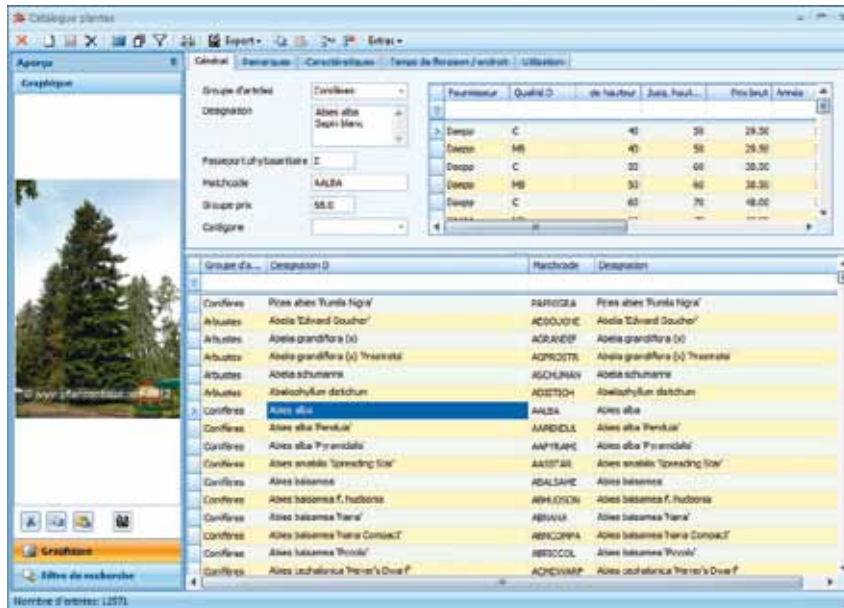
Catalogue plantes

Export· Extras·

Aperçu
Graphique

© www.pflanzenbilder.de

Graphique
Filtre de recherche

Général | Remarques | Caractéristiques | Temps de floraison / endroit | Utilisation

Groupe d'articles: Conifères
Désignation: Abies alba Sapin blanc
Passeport phytosanitaire: Z
Matchcode: AALBA
Groupe prix: 58.0
Catégorie

| Fournisseur | Qualité D | de hauteur | Jusq. haut... | Prix brut | Année |
|---|---|---|---|---|---|
| Dauzpo | C | 40 | 50 | 29.50 | |
| Dauzpo | MB | 40 | 50 | 29.50 | |
| Dauzpo | C | 50 | 60 | 38.00 | |
| Dauzpo | MB | 50 | 60 | 38.50 | |
| Dauzpo | C | 60 | 70 | 48.00 | |

| Groupe d'a... | Designation D | Matchcode | Designation |
|---|---|---|---|
| Conifères | Picea abies 'Rumla Nigra' | PARNIGRA | Picea abies 'Rumla Nigra' |
| Arbustes | Abelia 'Edward Goucher' | AEDGOUCHE | Abelia 'Edward Goucher' |
| Arbustes | Abelia grandiflora (s) | AGRANDIF | Abelia grandiflora (s) |
| Arbustes | Abelia grandiflora (s) 'Prostrata' | AGPROSTR | Abelia grandiflora (s) 'Prostrata' |
| Arbustes | Abelia schumannii | ASCHUMAN | Abelia schumannii |
| Arbustes | Abeliophyllum distichum | ADISTICH | Abeliophyllum distichum |
| Conifères | Abies alba | AALBA | Abies alba |
| Conifères | Abies alba 'Pendula' | AAPENDUL | Abies alba 'Pendula' |
| Conifères | Abies alba 'Pyramidalis' | AAPYRAMI | Abies alba 'Pyramidalis' |
| Conifères | Abies amabilis 'Spreading Star' | AASSTAR | Abies amabilis 'Spreading Star' |
| Conifères | Abies balsamea | ABALSAME | Abies balsamea |
| Conifères | Abies balsamea f. hudsonia | ABHUDSON | Abies balsamea f. hudsonia |
| Conifères | Abies balsamea 'Nana' | ABNANA | Abies balsamea 'Nana' |
| Conifères | Abies balsamea 'Nana Compact' | ABNCOMPA | Abies balsamea 'Nana Compact' |
| Conifères | Abies balsamea 'Piccolo' | ABPICCOL | Abies balsamea 'Piccolo' |
| Conifères | Abies cephalonica 'Meyer's Dwarf' | ACMDWARF | Abies cephalonica 'Meyer's Dwarf' |

Nombre d'entrées: 12571